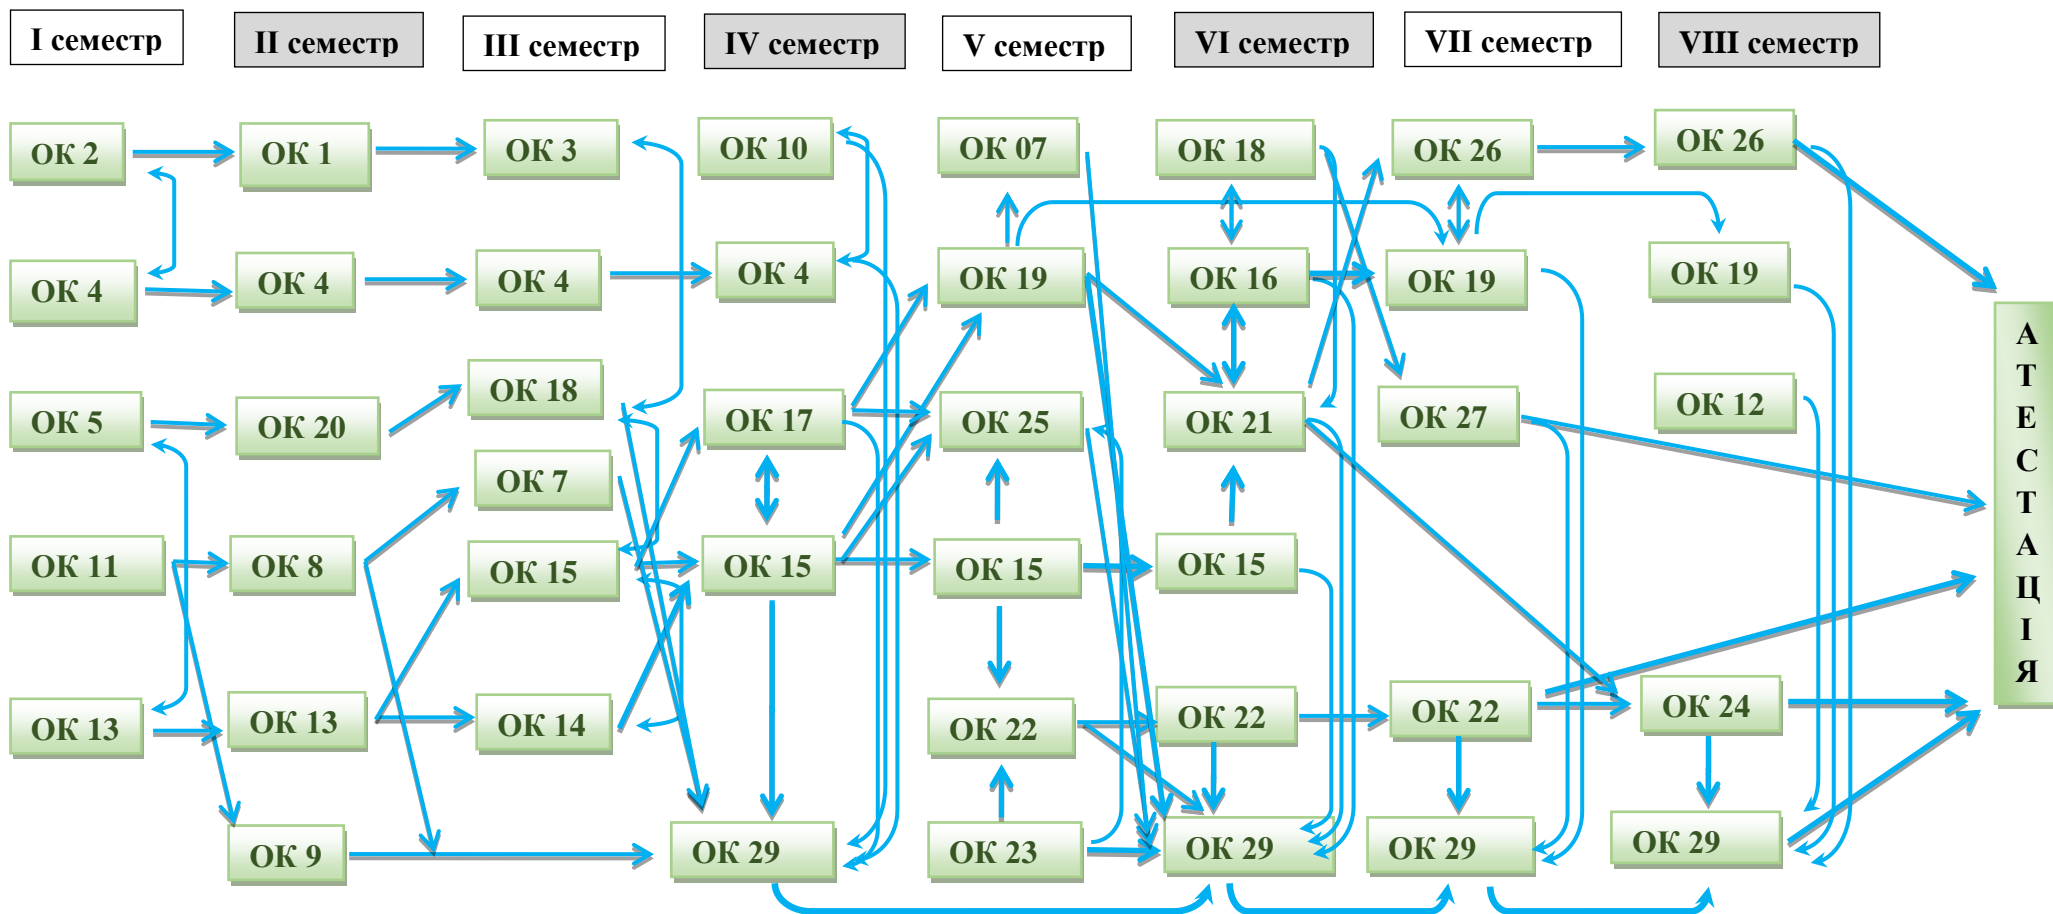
I семестр
II семестр
III семестр
IV семестр
V семестр
VI семестр
VII семестр
VIII семестр

ОК 2
ОК 1
ОК 3
ОК 10
ОК 07
ОК 18
ОК 26
ОК 26

ОК 4
ОК 4
ОК 4
ОК 4
ОК 19
ОК 16
ОК 19
ОК 19

ОК 5
ОК 20
ОК 18
ОК 17
ОК 25
ОК 21
ОК 27
ОК 12

ОК 7

ОК 11
ОК 8
ОК 15
ОК 15
ОК 15
ОК 15

ОК 13
ОК 13
ОК 14
ОК 22
ОК 22
ОК 22
ОК 24

ОК 9
ОК 29
ОК 23
ОК 29
ОК 29
ОК 29

А Т Е С Т А Ц І Я